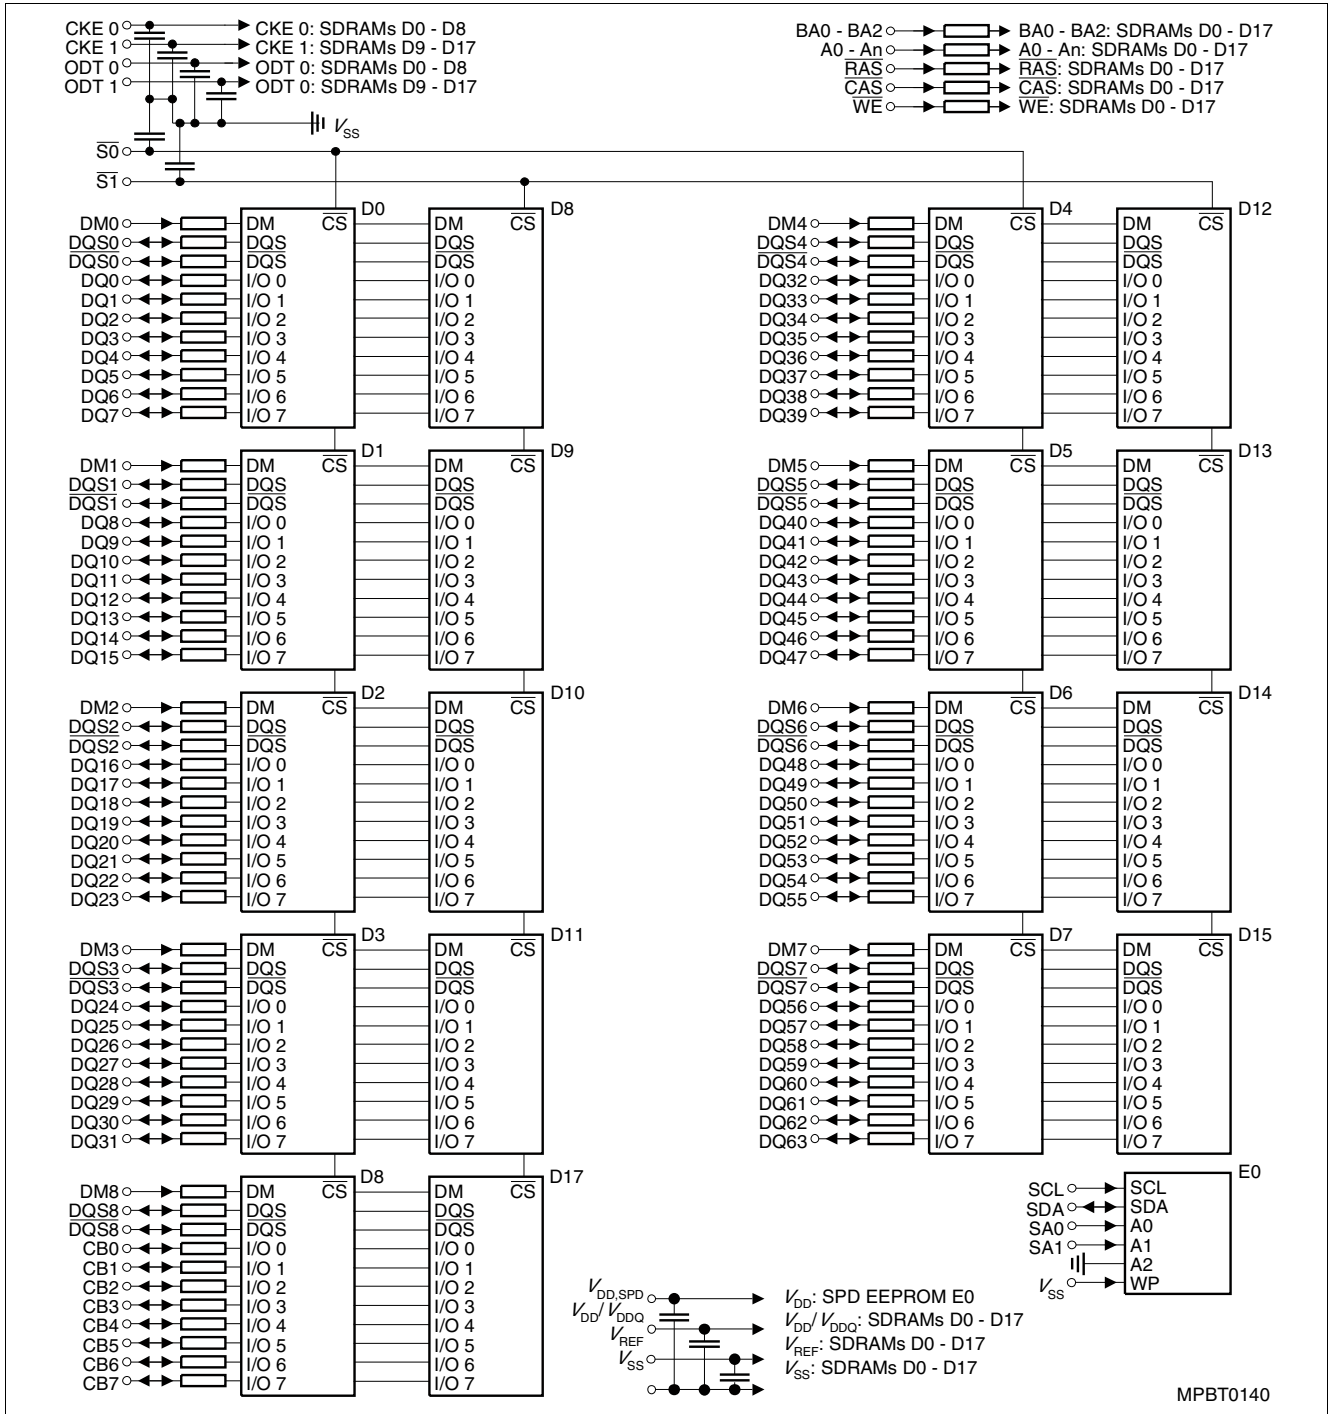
CKE 0
CKE 1
ODT 0
ODT 1
CKE 0: SDRAMs D0 - D8
CKE 1: SDRAMs D9 - D17
ODT 0: SDRAMs D0 - D8
ODT 0: SDRAMs D9 - D17
$V_{SS}$
$\overline{S0}$
$\overline{S1}$

BA0 - BA2
A0 - An
$\overline{RAS}$
$\overline{CAS}$
$\overline{WE}$
BA0 - BA2: SDRAMs D0 - D17
A0 - An: SDRAMs D0 - D17
$\overline{RAS}$: SDRAMs D0 - D17
$\overline{CAS}$: SDRAMs D0 - D17
$\overline{WE}$: SDRAMs D0 - D17

DM0 DQS0 $\overline{DQS0}$ DQ0 DQ1 DQ2 DQ3 DQ4 DQ5 DQ6 DQ7
D0: DM $\overline{CS}$ DQS $\overline{DQS}$ I/O 0 I/O 1 I/O 2 I/O 3 I/O 4 I/O 5 I/O 6 I/O 7
D8: DM $\overline{CS}$ DQS $\overline{DQS}$ I/O 0 I/O 1 I/O 2 I/O 3 I/O 4 I/O 5 I/O 6 I/O 7

DM1 DQS1 $\overline{DQS1}$ DQ8 DQ9 DQ10 DQ11 DQ12 DQ13 DQ14 DQ15
D1: DM $\overline{CS}$ DQS $\overline{DQS}$ I/O 0 I/O 1 I/O 2 I/O 3 I/O 4 I/O 5 I/O 6 I/O 7
D9: DM $\overline{CS}$ DQS $\overline{DQS}$ I/O 0 I/O 1 I/O 2 I/O 3 I/O 4 I/O 5 I/O 6 I/O 7

DM2 DQS2 $\overline{DQS2}$ DQ16 DQ17 DQ18 DQ19 DQ20 DQ21 DQ22 DQ23
D2: DM $\overline{CS}$ DQS $\overline{DQS}$ I/O 0 I/O 1 I/O 2 I/O 3 I/O 4 I/O 5 I/O 6 I/O 7
D10: DM $\overline{CS}$ DQS $\overline{DQS}$ I/O 0 I/O 1 I/O 2 I/O 3 I/O 4 I/O 5 I/O 6 I/O 7

DM3 DQS3 $\overline{DQS3}$ DQ24 DQ25 DQ26 DQ27 DQ28 DQ29 DQ30 DQ31
D3: DM $\overline{CS}$ DQS $\overline{DQS}$ I/O 0 I/O 1 I/O 2 I/O 3 I/O 4 I/O 5 I/O 6 I/O 7
D11: DM $\overline{CS}$ DQS $\overline{DQS}$ I/O 0 I/O 1 I/O 2 I/O 3 I/O 4 I/O 5 I/O 6 I/O 7

DM8 DQS8 $\overline{DQS8}$ CB0 CB1 CB2 CB3 CB4 CB5 CB6 CB7
D8: DM $\overline{CS}$ DQS $\overline{DQS}$ I/O 0 I/O 1 I/O 2 I/O 3 I/O 4 I/O 5 I/O 6 I/O 7
D17: DM $\overline{CS}$ DQS $\overline{DQS}$ I/O 0 I/O 1 I/O 2 I/O 3 I/O 4 I/O 5 I/O 6 I/O 7

DM4 DQS4 $\overline{DQS4}$ DQ32 DQ33 DQ34 DQ35 DQ36 DQ37 DQ38 DQ39
D4: DM $\overline{CS}$ DQS $\overline{DQS}$ I/O 0 I/O 1 I/O 2 I/O 3 I/O 4 I/O 5 I/O 6 I/O 7
D12: DM $\overline{CS}$ DQS $\overline{DQS}$ I/O 0 I/O 1 I/O 2 I/O 3 I/O 4 I/O 5 I/O 6 I/O 7

DM5 DQS5 $\overline{DQS5}$ DQ40 DQ41 DQ42 DQ43 DQ44 DQ45 DQ46 DQ47
D5: DM $\overline{CS}$ DQS $\overline{DQS}$ I/O 0 I/O 1 I/O 2 I/O 3 I/O 4 I/O 5 I/O 6 I/O 7
D13: DM $\overline{CS}$ DQS $\overline{DQS}$ I/O 0 I/O 1 I/O 2 I/O 3 I/O 4 I/O 5 I/O 6 I/O 7

DM6 DQS6 $\overline{DQS6}$ DQ48 DQ49 DQ50 DQ51 DQ52 DQ53 DQ54 DQ55
D6: DM $\overline{CS}$ DQS $\overline{DQS}$ I/O 0 I/O 1 I/O 2 I/O 3 I/O 4 I/O 5 I/O 6 I/O 7
D14: DM $\overline{CS}$ DQS $\overline{DQS}$ I/O 0 I/O 1 I/O 2 I/O 3 I/O 4 I/O 5 I/O 6 I/O 7

DM7 DQS7 $\overline{DQS7}$ DQ56 DQ57 DQ58 DQ59 DQ60 DQ61 DQ62 DQ63
D7: DM $\overline{CS}$ DQS $\overline{DQS}$ I/O 0 I/O 1 I/O 2 I/O 3 I/O 4 I/O 5 I/O 6 I/O 7
D15: DM $\overline{CS}$ DQS $\overline{DQS}$ I/O 0 I/O 1 I/O 2 I/O 3 I/O 4 I/O 5 I/O 6 I/O 7

SCL SDA SA0 SA1 $V_{SS}$
E0: SCL SDA A0 A1 A2 WP

$V_{DD,SPD}$
$V_{DD}/V_{DDQ}$
$V_{REF}$
$V_{SS}$
$V_{DD}$: SPD EEPROM E0
$V_{DD}/V_{DDQ}$: SDRAMs D0 - D17
$V_{REF}$: SDRAMs D0 - D17
$V_{SS}$: SDRAMs D0 - D17

MPBT0140